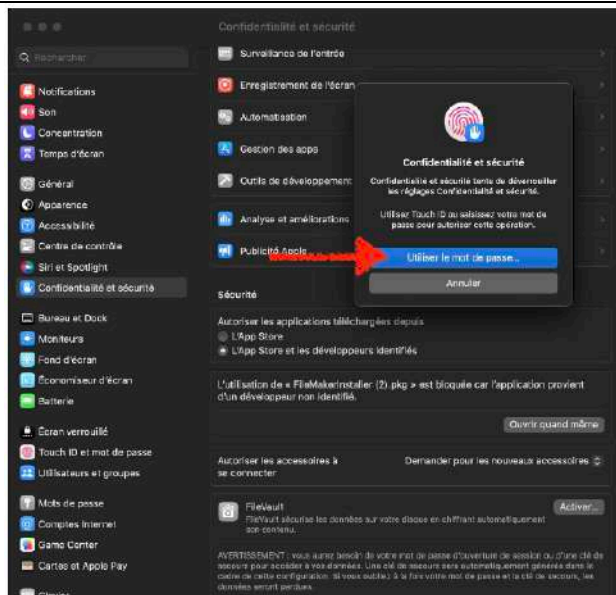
Confidentialité et sécurité

Rechercher

Notifications
Son
Concentration
Temps d'écran

Général
Apparence
Accessibilité
Centre de contrôle
Siri et Spotlight
Confidentialité et sécurité

Bureau et Dock
Moniteurs
Fond d'écran
Économiseur d'écran
Batterie

Écran verrouillé
Touch ID et mot de passe
Utilisateurs et groupes

Mots de passe
Comptes Internet
Game Center
Cartes et Apple Pay

Surveillance de l'entrée
Enregistrement de l'écran
Automatisation
Gestion des apps
Outils de développement
Analyse et améliorations
Publicité Apple

Confidentialité et sécurité
Confidentialité et sécurité tente de déverrouiller les réglages Confidentialité et sécurité.
Utilisez Touch ID ou saisissez votre mot de passe pour autoriser cette opération.
Utiliser le mot de passe...
Annuler

Sécurité

Autoriser les applications téléchargées depuis
L'App Store
L'App Store et les développeurs identifiés

L'utilisation de « FileMakerInstaller (2).pkg » est bloquée car l'application provient d'un développeur non identifié.

Ouvrir quand même

Autoriser les accessoires à se connecter
Demander pour les nouveaux accessoires

FileVault
FileVault sécurise les données sur votre disque en chiffrant automatiquement son contenu.
Activer...

AVERTISSEMENT : vous aurez besoin de votre mot de passe d'ouverture de session ou d'une clé de secours pour accéder à vos données. Une clé de secours sera automatiquement générée dans le cadre de cette configuration. Si vous oubliez à la fois votre mot de passe et la clé de secours, les données seront perdues.